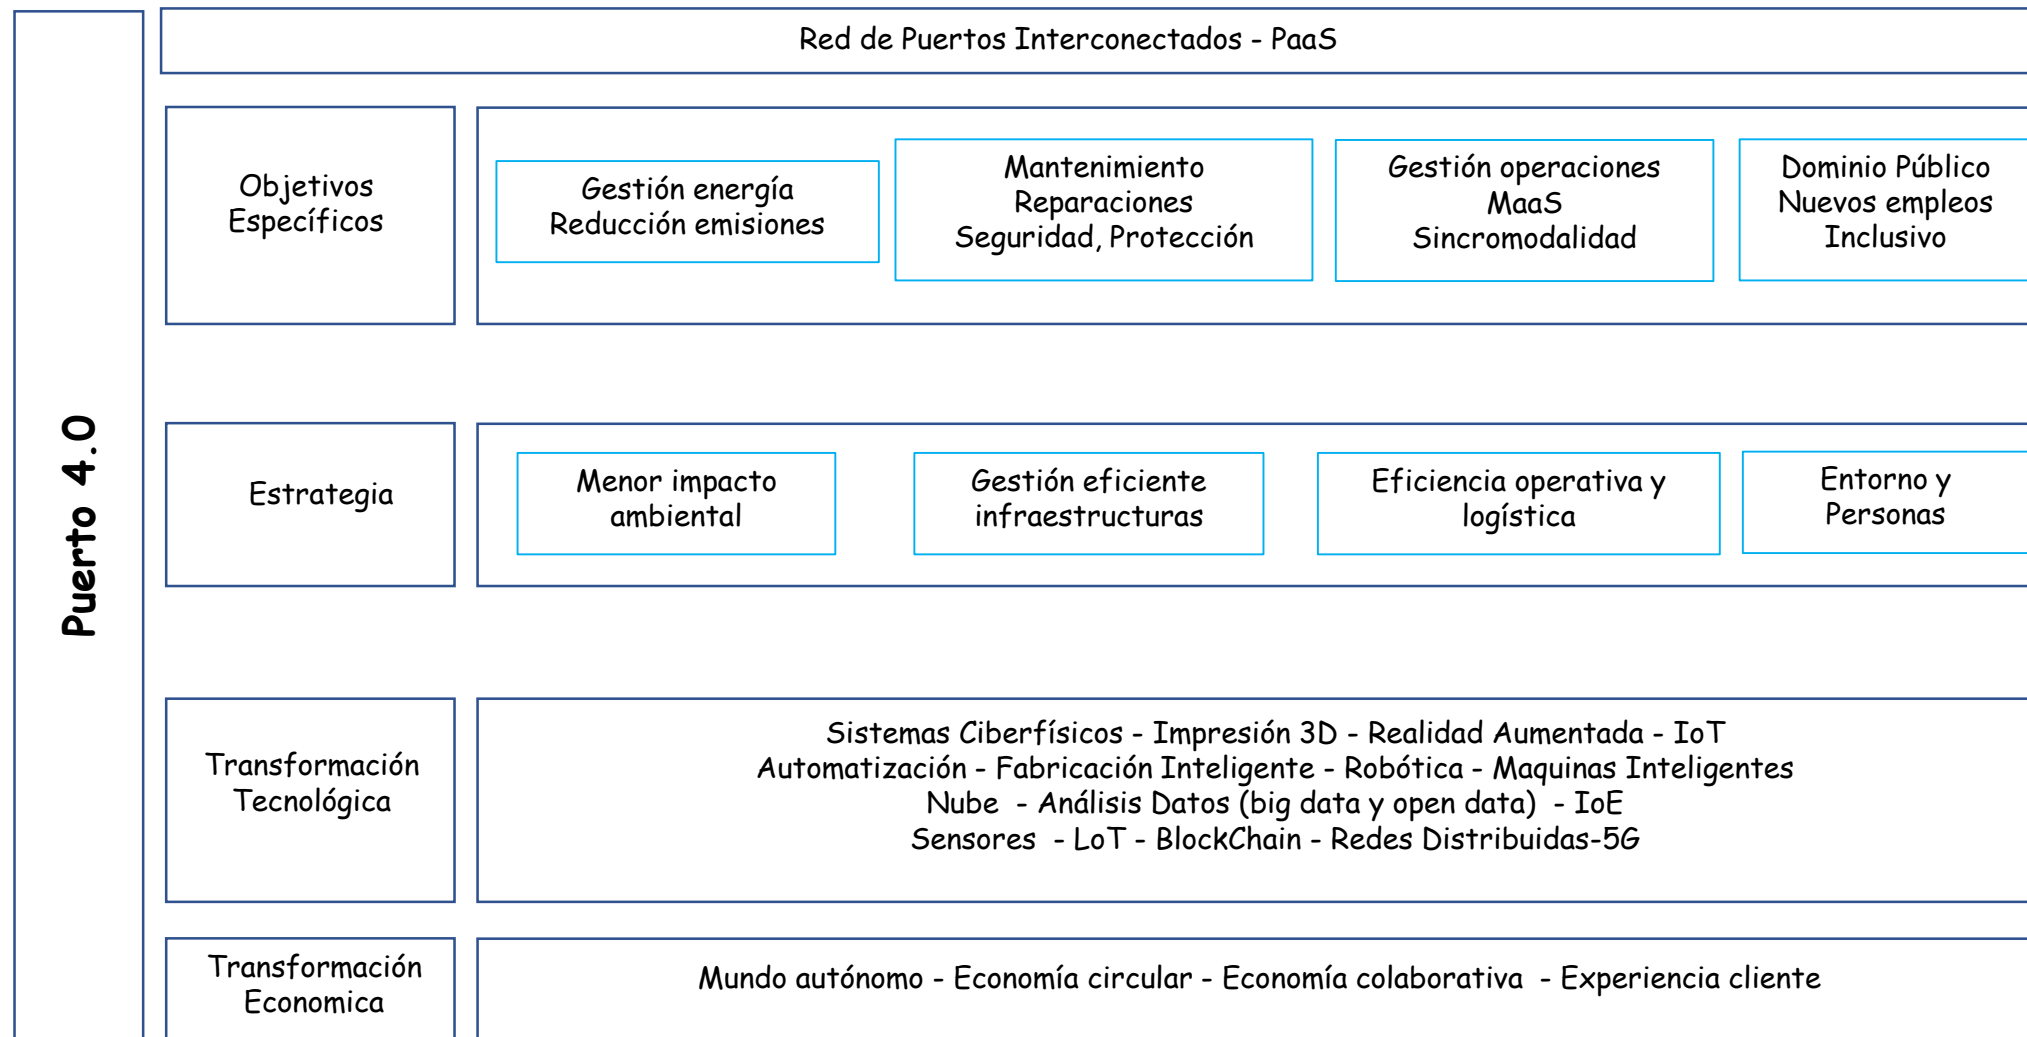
Puerto 4.0

Red de Puertos Interconectados - PaaS

Objetivos Específicos

Gestión energía
Reducción emisiones

Mantenimiento
Reparaciones
Seguridad, Protección

Gestión operaciones
MaaS
Sincromodalidad

Dominio Público
Nuevos empleos
Inclusivo

Estrategia

Menor impacto ambiental

Gestión eficiente infraestructuras

Eficiencia operativa y logística

Entorno y Personas

Transformación Tecnológica

Sistemas Ciberfísicos - Impresión 3D - Realidad Aumentada - IoT
Automatización - Fabricación Inteligente - Robótica - Maquinas Inteligentes
Nube - Análisis Datos (big data y open data) - IoE
Sensores - LoT - BlockChain - Redes Distribuidas-5G

Transformación Economica

Mundo autónomo - Economía circular - Economía colaborativa - Experiencia cliente